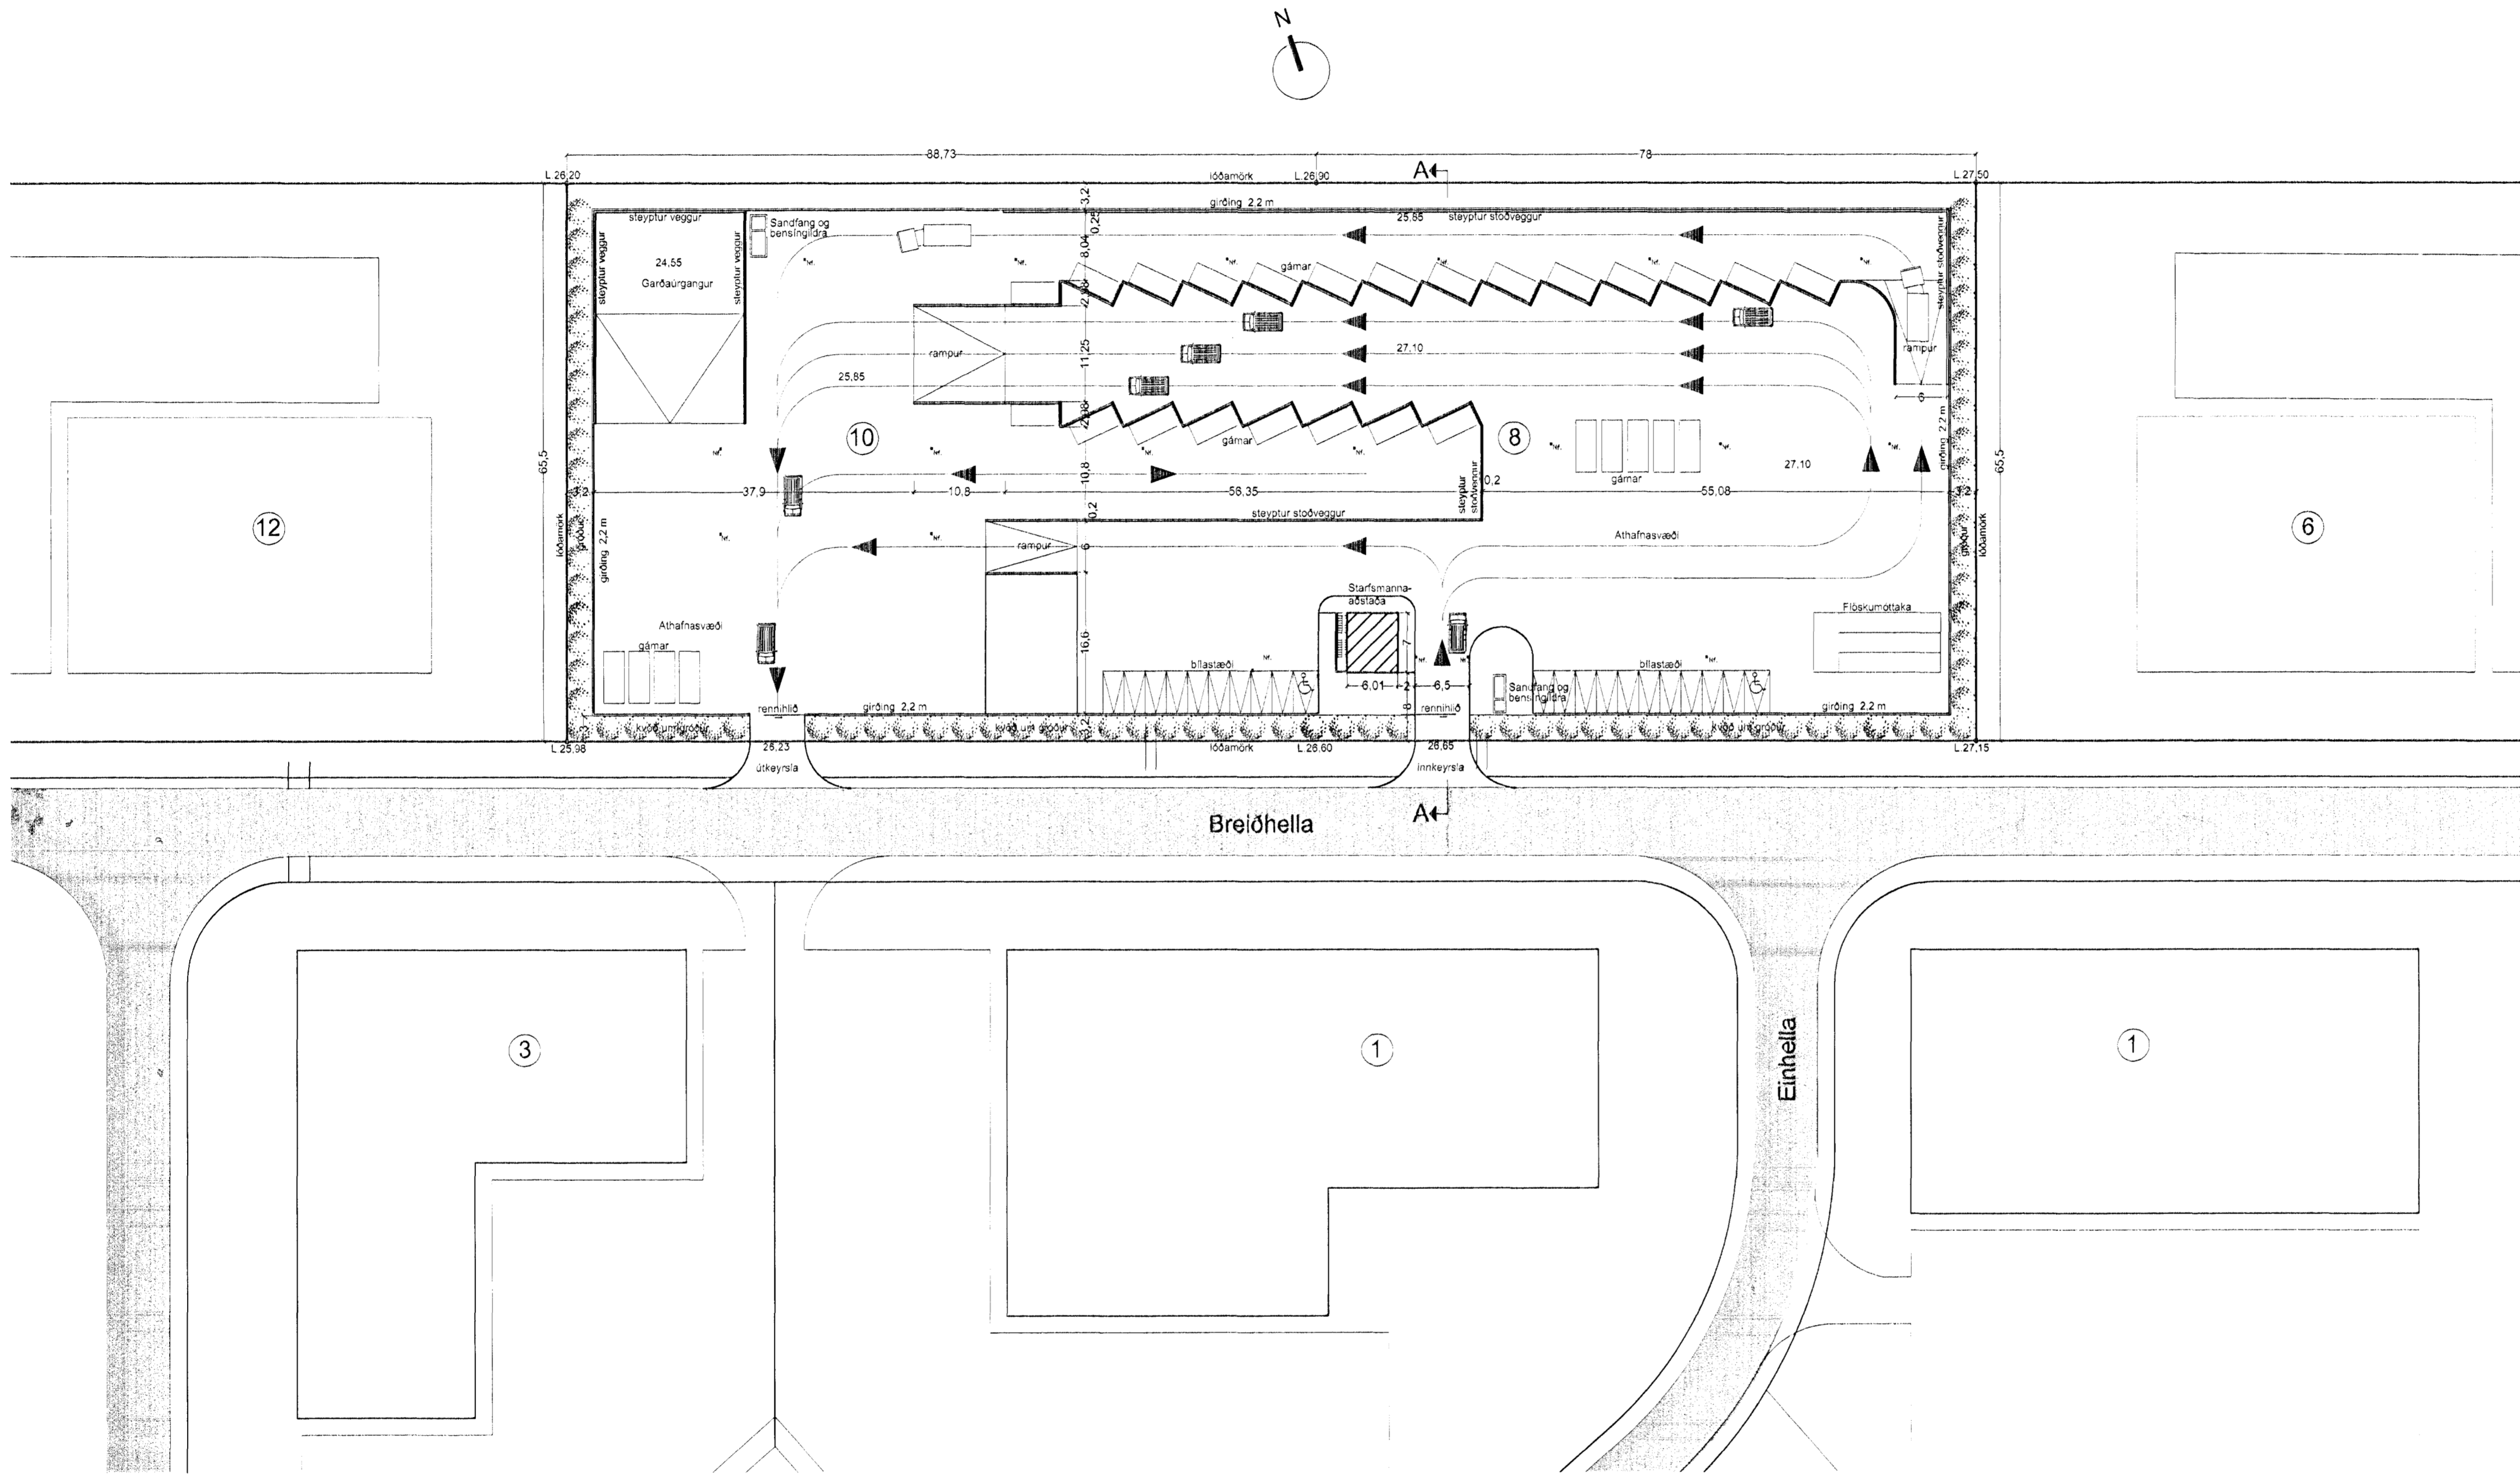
N

88,73
78
L 26,20
lóðamörk
L 26,90
A
L 27,50
3,2
girðing 2,2 m
steyptur veggur
Sandfang og bensíngildra
0,25
25,85
steyptur stoðveggur
24,55
Garðaúrgangur
steyptur veggur
steyptur veggur
8,04
gámar
steyptur stoðveggur
2,38
rampur
11,25
27,10
rampur
25,85
2,38
gámar
10
8
65,5
10,8
27,10
65,5
3,2
37,9
10,8
58,35
steyptur stoðveggur
0,2
gámar
55,08
3,2
0,2
steyptur stoðveggur
12
lóðamörk
gróður
girðing 2,2 m
rampur
6
Athafnasvæði
girðing 2,2 m
gróður
lóðamörk
6
Starfsmanna-aðstaða
Flöskumóttaka
Athafnasvæði
gámar
16,6
bílastæði
7
bílastæði
6,01
2
6,5
rennihlið
girðing 2,2 m
8
rennihlið
Sandfang og bensíngildra
girðing 2,2 m
kvöð um gróður
kvöð um gróður
kvöð um gróður
3,2
L 25,98
26,23
lóðamörk
L 26,60
26,65
L 27,15
útkeyrsla
innkeyrsla
A
Breiðhella
3
1
Einhella
1